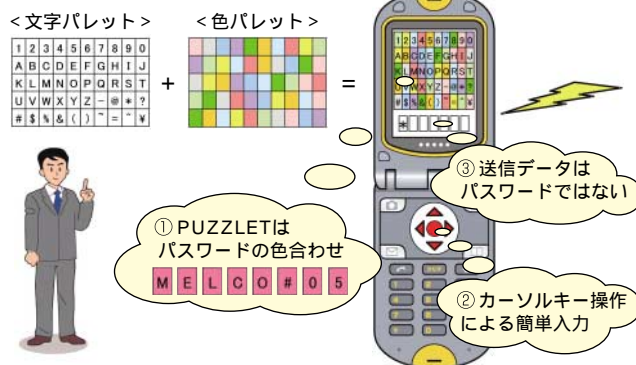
< 文字パレット >

| 1 | 2 | 3 | 4 | 5 | 6 | 7 | 8 | 9 | 0 |
|---|---|---|---|---|---|---|---|---|---|
| A | B | C | D | E | F | G | H | I | J |
| K | L | M | N | O | P | Q | R | S | T |
| U | V | W | X | Y | Z | – | @ | * | ? |
| # | $ | % | & | ( | ) | ~ | = | ^ | ¥ |

+

< 色パレット >

=

① PUZZLETは
パスワードの色合わせ

M E L C O # 0 5

③ 送信データは
パスワードではない

② カーソルキー操作
による簡単入力